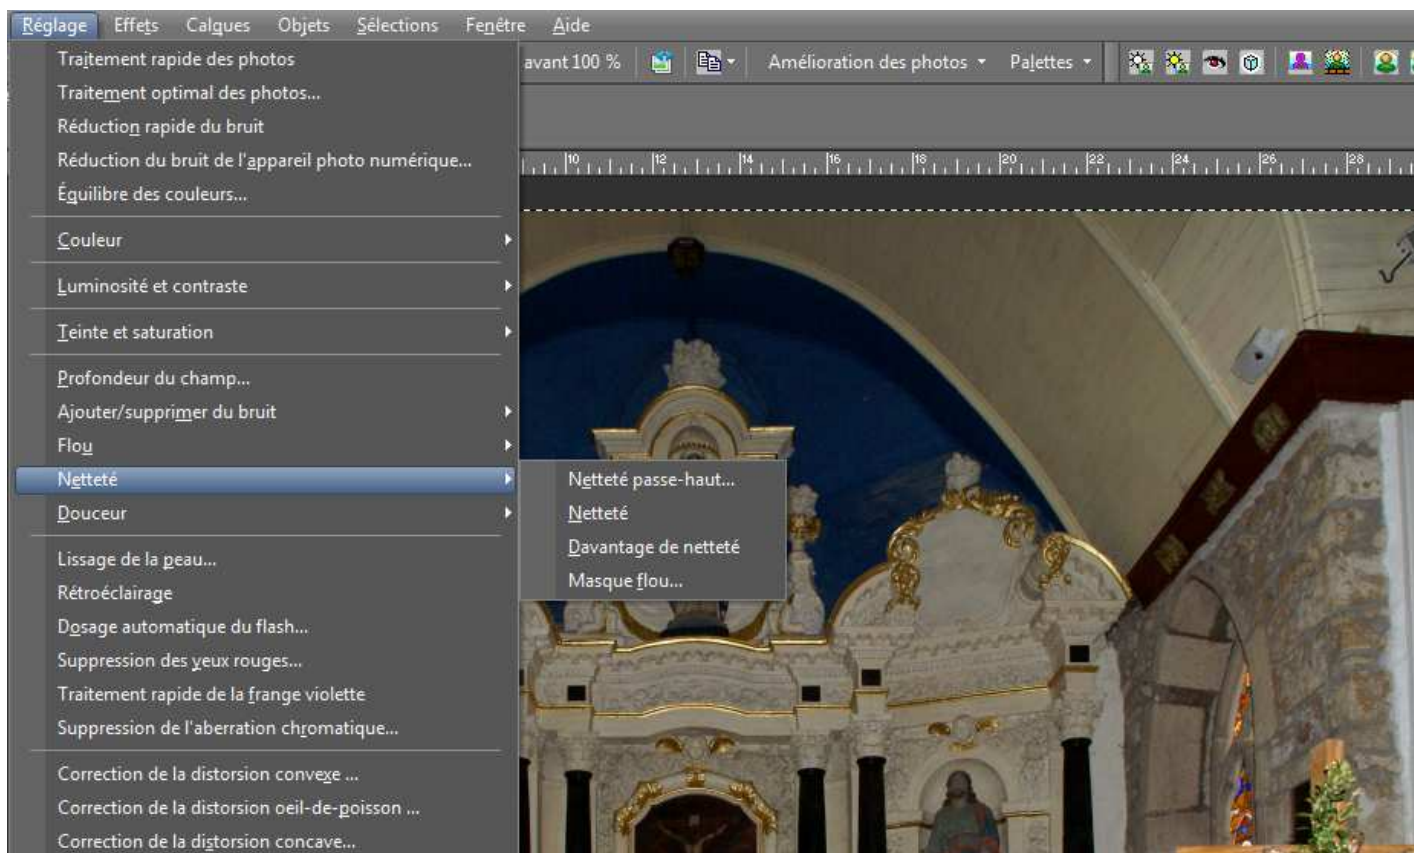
Réglage Effets Calques Objets Sélections Fenêtre Aide

avant 100 %

Amélioration des photos ▾ Palettes ▾

10 12 14 16 18 20 22 24 26 28

Traitement rapide des photos
Traitement optimal des photos...
Réduction rapide du bruit
Réduction du bruit de l'appareil photo numérique...
Équilibre des couleurs...
Couleur
Luminosité et contraste
Teinte et saturation
Profondeur du champ...
Ajouter/supprimer du bruit
Flou
Netteté
Douceur
Lissage de la peau...
Rétroéclairage
Dosage automatique du flash...
Suppression des yeux rouges...
Traitement rapide de la frange violette
Suppression de l'aberration chromatique...
Correction de la distorsion convexe ...
Correction de la distorsion oeil-de-poisson ...
Correction de la distorsion concave...

Netteté passe-haut...
Netteté
Davantage de netteté
Masque flou...